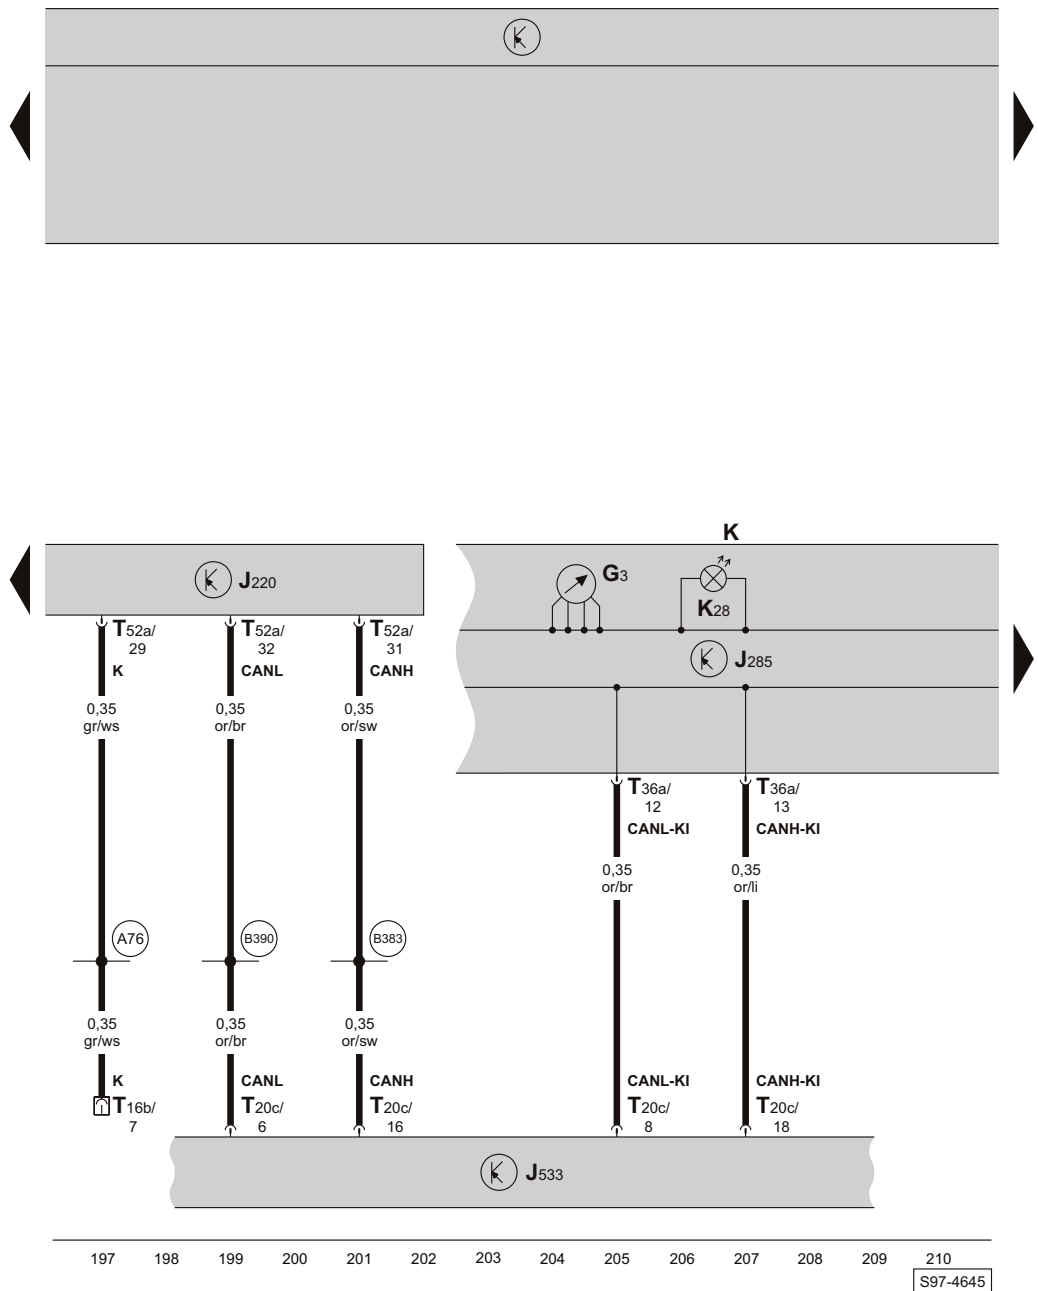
K

J220

T52a/ 29
K

T52a/ 32
CANL

T52a/ 31
CANH

0,35 gr/ws

0,35 or/br

0,35 or/sw

A76

B390

B383

0,35 gr/ws

0,35 or/br

0,35 or/sw

K
T16b/ 7

CANL
T20c/ 6

CANH
T20c/ 16

G3

K28

J285

T36a/ 12
CANL-KI

T36a/ 13
CANH-KI

0,35 or/br

0,35 or/li

CANL-KI
T20c/ 8

CANH-KI
T20c/ 18

J533

197 198 199 200 201 202 203 204 205 206 207 208 209 210

S97-4645